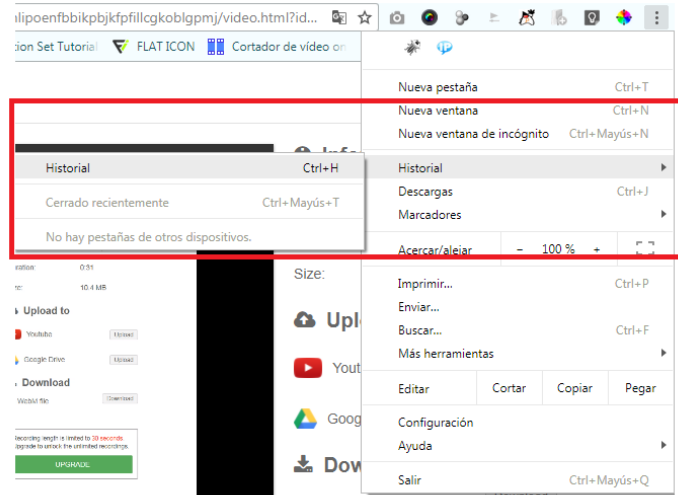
lipoenfbbikpbjkfpfillcgkoblgpmj/video.html?id...

ion Set Tutorial   FLAT ICON   Cortador de vídeo o

Nueva pestaña   Ctrl+T
Nueva ventana   Ctrl+N
Nueva ventana de incógnito   Ctrl+Mayús+N

Historial   Ctrl+H
Cerrado recientemente   Ctrl+Mayús+T
No hay pestañas de otros dispositivos.

Historial
Descargas   Ctrl+J
Marcadores
Acercar/alejar   –   100 %   +

Imprimir...   Ctrl+P
Enviar...
Buscar...   Ctrl+F
Más herramientas

Editar   Cortar   Copiar   Pegar

Configuración
Ayuda

Salir   Ctrl+Mayús+Q

Info
ration   0:31
e:   10.4 MB
Size:
Upload to
Youtube   Upload
Google Drive   Upload
Download
WebM file   Download
Recording length is limited to 30 seconds
Upgrade to unlock the unlimited recordings.
UPGRADE

Uplo
Yout
Goog
Dow